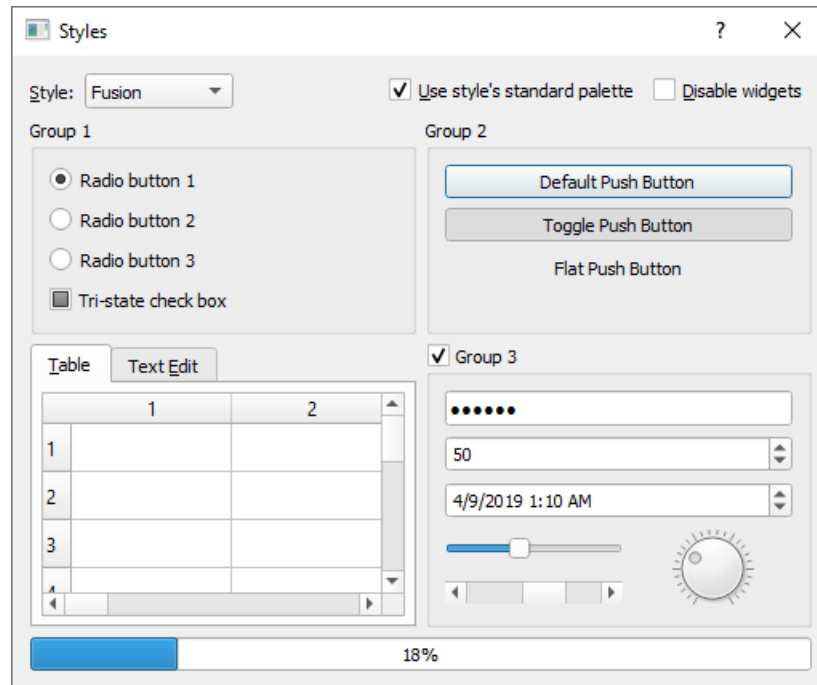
Styles ? X

Style: Fusion

Use style's standard palette

Disable widgets

Group 1

Radio button 1

Radio button 2

Radio button 3

Tri-state check box

Group 2

Default Push Button

Toggle Push Button

Flat Push Button

Table

Text Edit

| | 1 | 2 |
|---|---|---|
| 1 | | |
| 2 | | |
| 3 | | |
| 4 | | |

Group 3

●●●●●●

50

4/9/2019 1:10 AM

18%